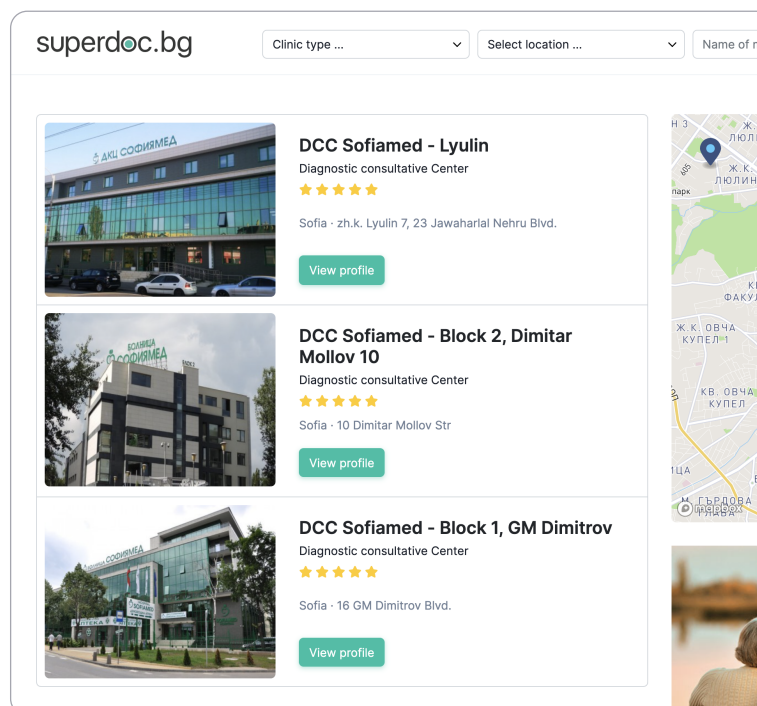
superdoc.bg

Clinic type ...

Select location ...

Name of r

ДКЦ СОФИЯМЕД

DCC Sofiamed - Lyulin

Diagnostic consultative Center

Sofia · zh.k. Lyulin 7, 23 Jawaharlal Nehru Blvd.

View profile

БОЛНИЦА СОФИЯМЕД

DCC Sofiamed - Block 2, Dimitar Mollov 10

Diagnostic consultative Center

Sofia · 10 Dimitar Mollov Str

View profile

СОФИЯМЕД

DCC Sofiamed - Block 1, GM Dimitrov

Diagnostic consultative Center

Sofia · 16 GM Dimitrov Blvd.

View profile

Ж.К. ЛЮЛИН 3

Ж.К. ЛЮЛИН

парк

ФАКУЛ

Ж.К. ОВЧА КУПЕЛ 1

КВ. ОВЧА КУПЕЛ

М. ГЪРДОВА ГЛАВА

mapbox